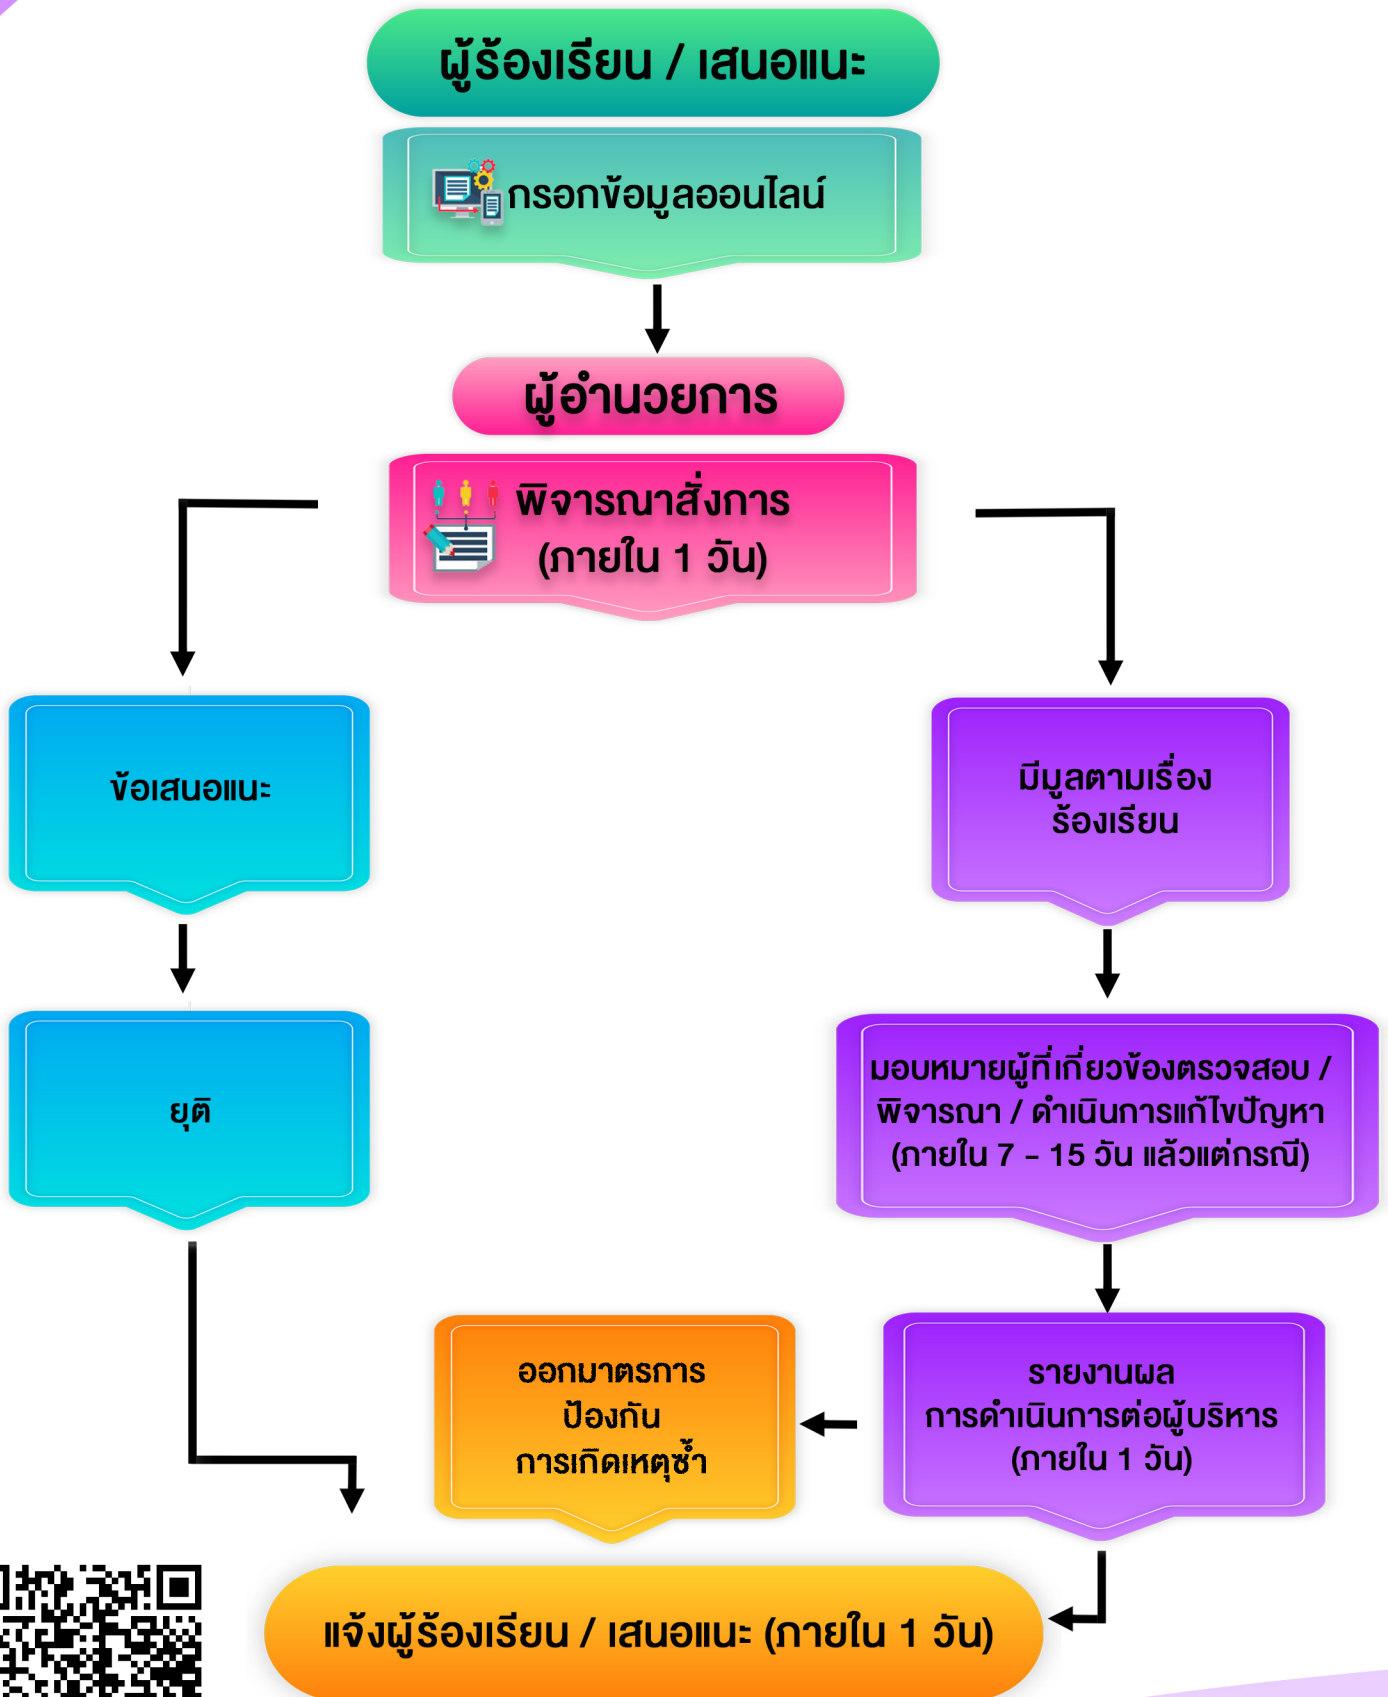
ผู้ร้องเรียน / เสนอแนะ

กรอกข้อมูลออนไลน์

ผู้อำนวยการ

พิจารณาสั่งการ (ภายใน 1 วัน)

ข้อเสนอแนะ

ยุติ

มีมูลตามเรื่องร้องเรียน

มอบหมายผู้ที่เกี่ยวข้องตรวจสอบ / พิจารณา / ดำเนินการแก้ไขปัญหา (ภายใน 7 – 15 วัน แล้วแต่กรณี)

รายงานผล การดำเนินการต่อผู้บริหาร (ภายใน 1 วัน)

ออกมาตรการ ป้องกัน การเกิดเหตุซ้ำ

แจ้งผู้ร้องเรียน / เสนอแนะ (ภายใน 1 วัน)